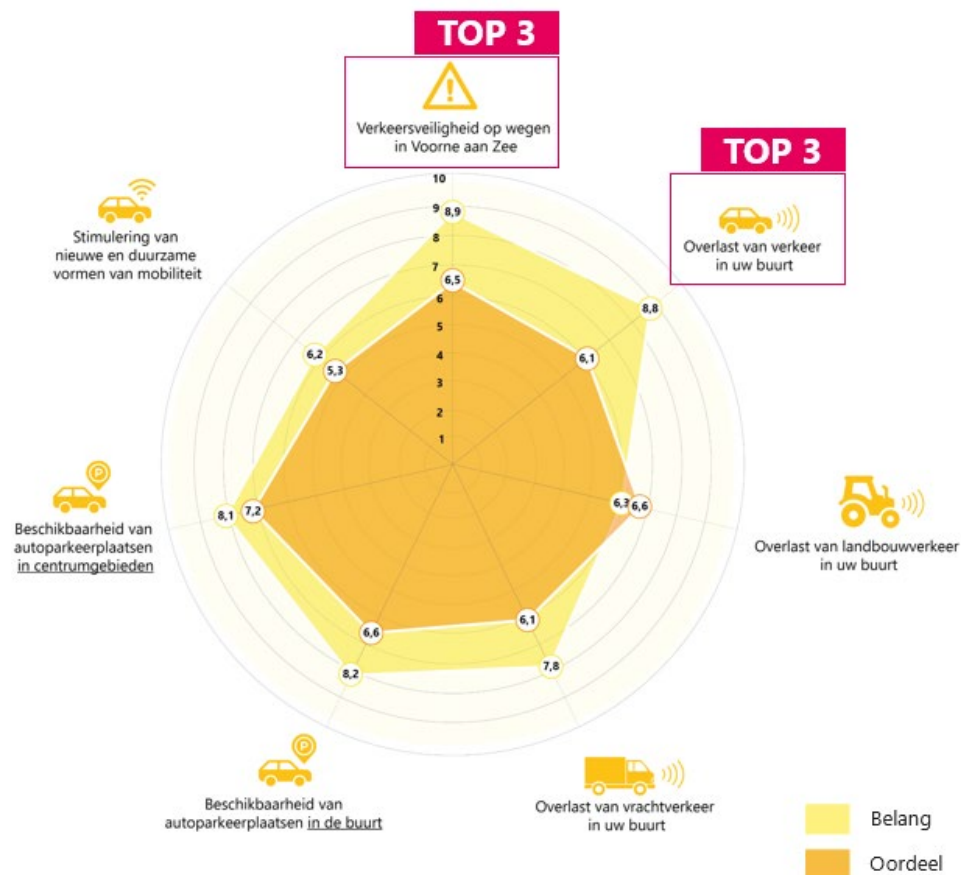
TOP 3

Verkeersveiligheid op wegen in Voorne aan Zee

TOP 3

Overlast van verkeer in uw buurt

Stimulering van nieuwe en duurzame vormen van mobiliteit

10
9
8
7
6
5
4
3
2
1

8,9
6,5
8,8
6,1
6,3
6,6
6,1
7,8
6,6
8,2
8,1
7,2
6,2
5,3

Overlast van landbouwverkeer in uw buurt

Beschikbaarheid van autoparkeerplaatsen in centrumgebieden

Beschikbaarheid van autoparkeerplaatsen in de buurt

Overlast van vrachtverkeer in uw buurt

Belang

Oordeel